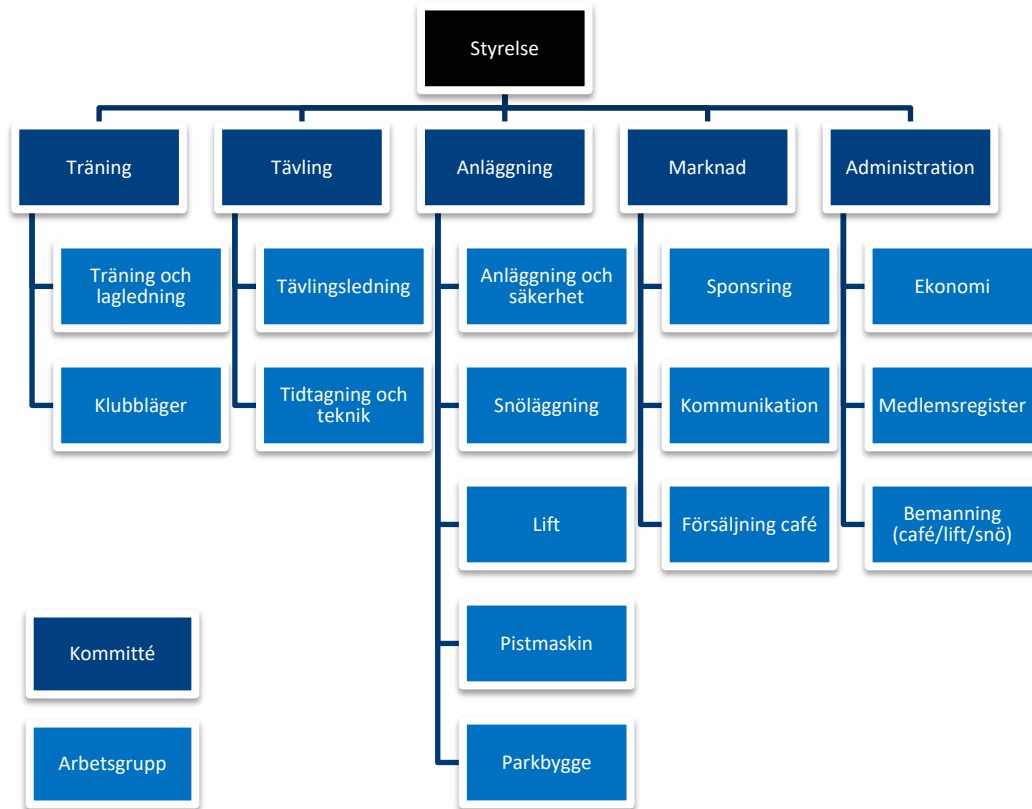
Styrelse

Träning

Träning och lagledning

Klubbläger

Tävling

Tävlingsledning

Tidtagning och teknik

Anläggning

Anläggning och säkerhet

Snöläggning

Lift

Pistmaskin

Parkbygge

Marknad

Sponsring

Kommunikation

Försäljning café

Administration

Ekonomi

Medlemsregister

Bemanning (café/lift/snö)

Kommitté

Arbetsgrupp